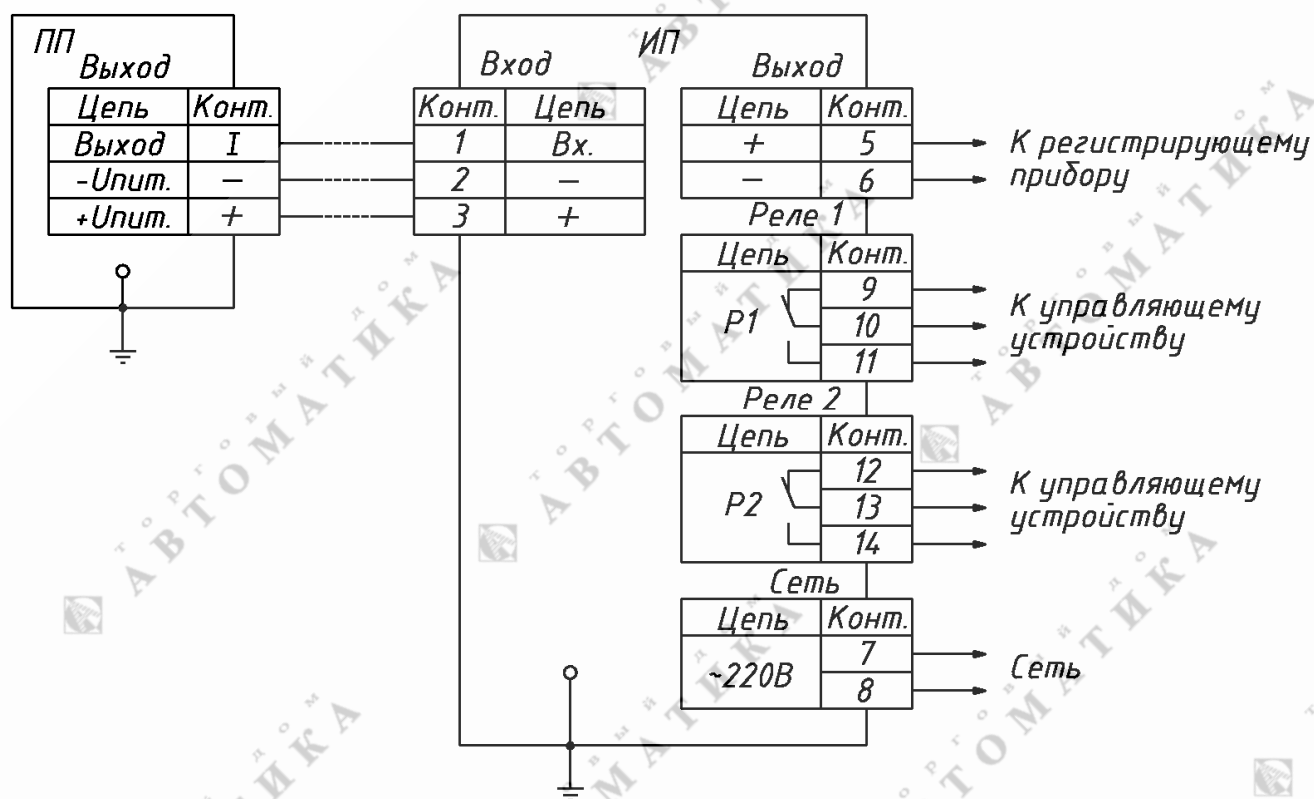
ПП
Выход

| Цепь | Конт. |
|---|---|
| Выход | I |
| -Uпит. | — |
| +Uпит. | + |

ИП
Вход

| Конт. | Цепь |
|---|---|
| 1 | Вх. |
| 2 | — |
| 3 | + |

Выход

| Цепь | Конт. |
|---|---|
| + | 5 |
| — | 6 |

К регистрирующему прибору

Реле 1

| Цепь | Конт. |
|---|---|
| P1 | 9 |
| | 10 |
| | 11 |

К управляющему устройству

Реле 2

| Цепь | Конт. |
|---|---|
| P2 | 12 |
| | 13 |
| | 14 |

К управляющему устройству

Сеть

| Цепь | Конт. |
|---|---|
| ~220В | 7 |
| | 8 |

Сеть

АВТОМАТИКА
АВТОМАТИКА
АВТОМАТИКА
АВТОМАТИКА